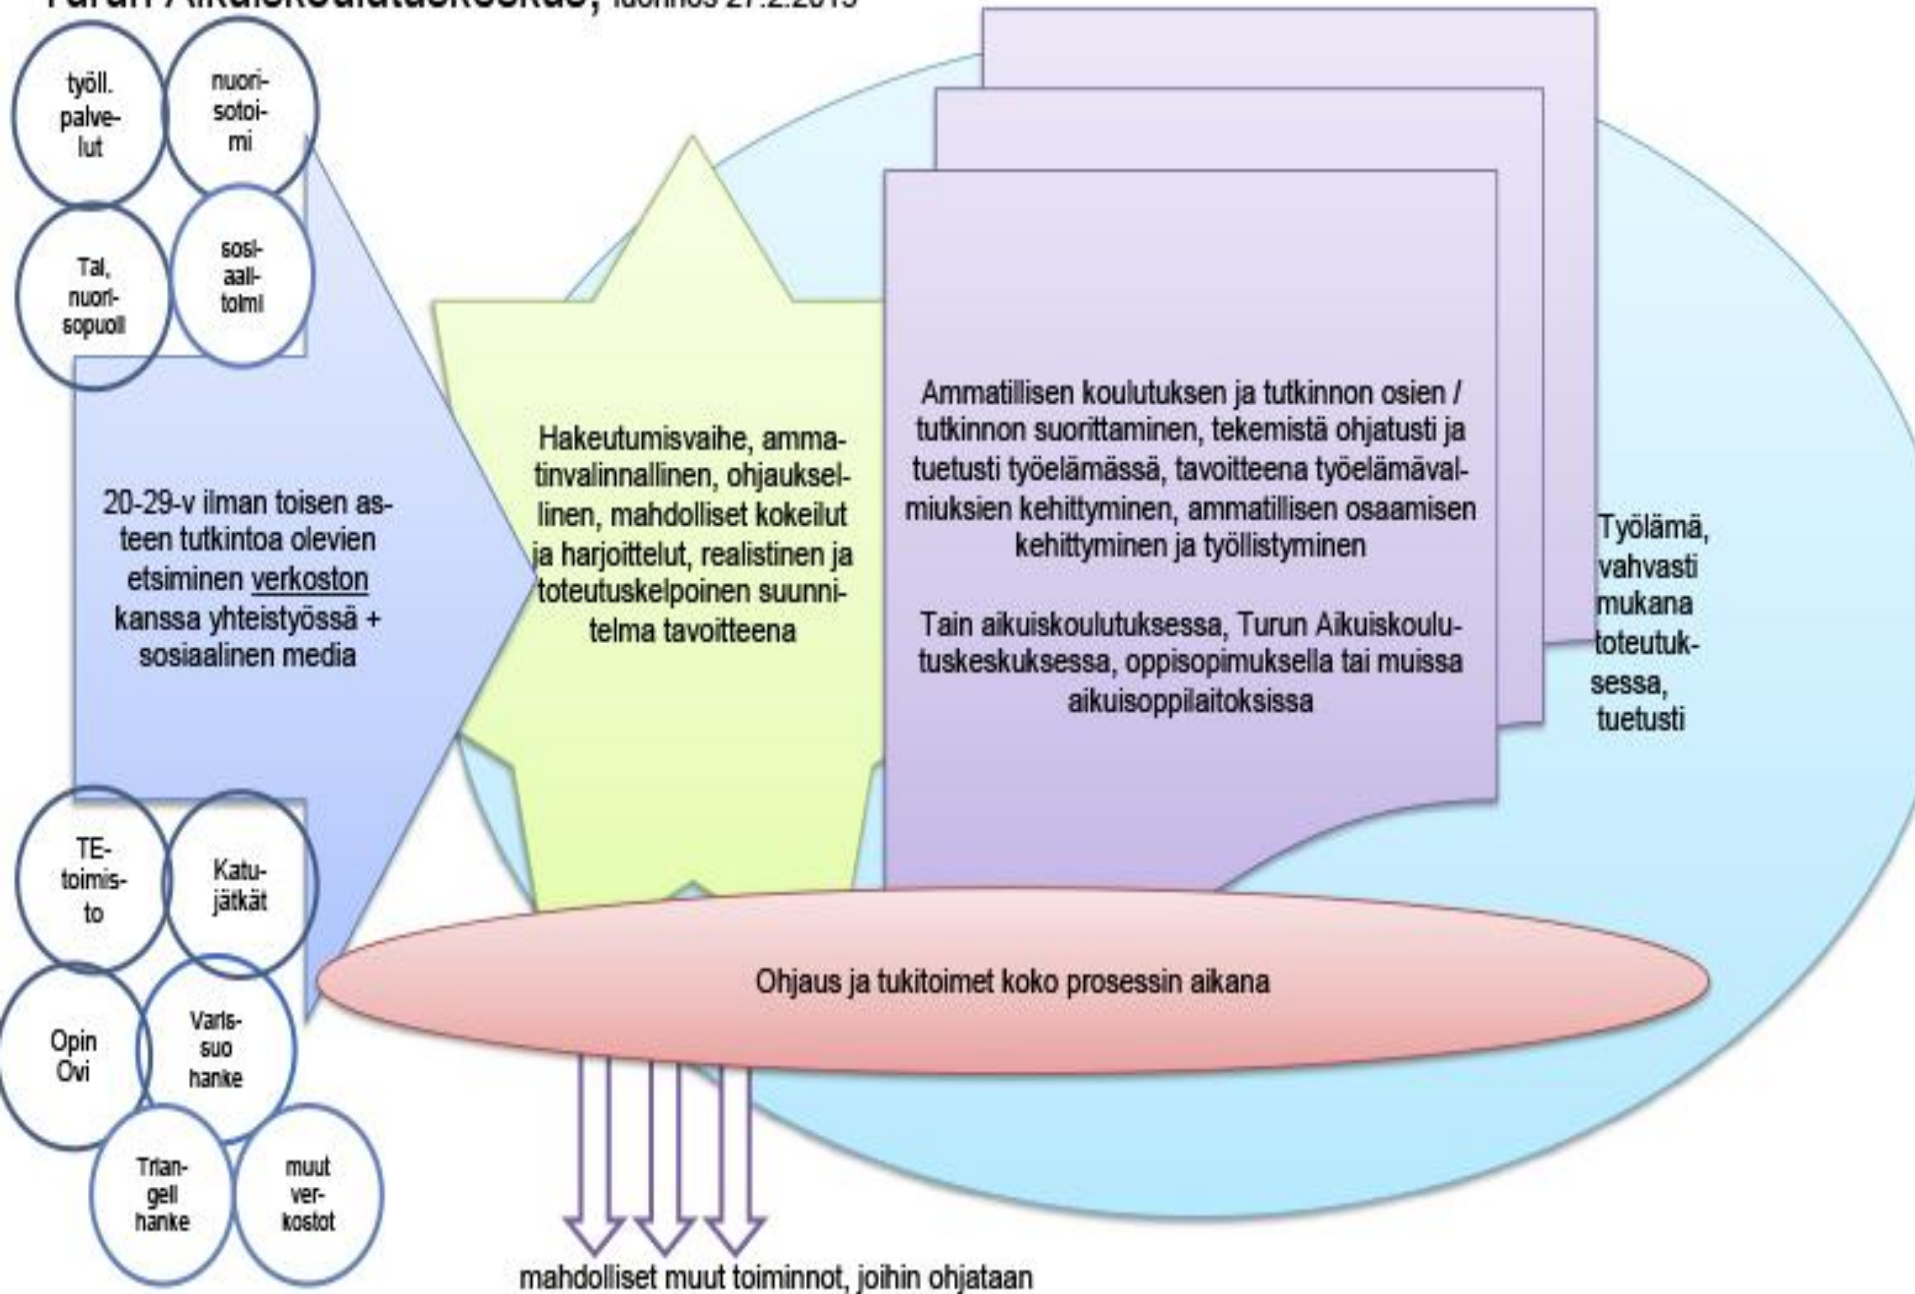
Turun Aikuiskoulutuskeskus, luonnos 27.2.2013

työll. palvelut

nuorisotoimi

Tai, nuorisopuoli

sosiaalitoimi

20-29-v ilman toisen asteen tutkintoa olevien etsiminen verkoston kanssa yhteistyössä + sosiaalinen media

TE-toimisto

Katujätkät

Opin Ovi

Varissuo hanke

Triangeli hanke

muut verkostot

Hakeutumisvaihe, ammatinvalinnallinen, ohjauksellinen, mahdolliset kokeilut ja harjoittelut, realistinen ja toteutuskelpoinen suunnitelma tavoitteena

Ammatillisen koulutuksen ja tutkinnon osien / tutkinnon suorittaminen, tekemistä ohjatusti ja tuetusti työelämässä, tavoitteena työelämävalmiuksien kehittyminen, ammatillisen osaamisen kehittyminen ja työllistyminen

Tain aikuiskoulutuksessa, Turun Aikuiskoulutuskeskuksessa, oppisopimuksella tai muissa aikuisoppilaitoksissa

Työlämä, vahvasti mukana toteutuksessa, tuetusti

Ohjaus ja tukitoimet koko prosessin aikana

mahdolliset muut toiminnot, joihin ohjataan